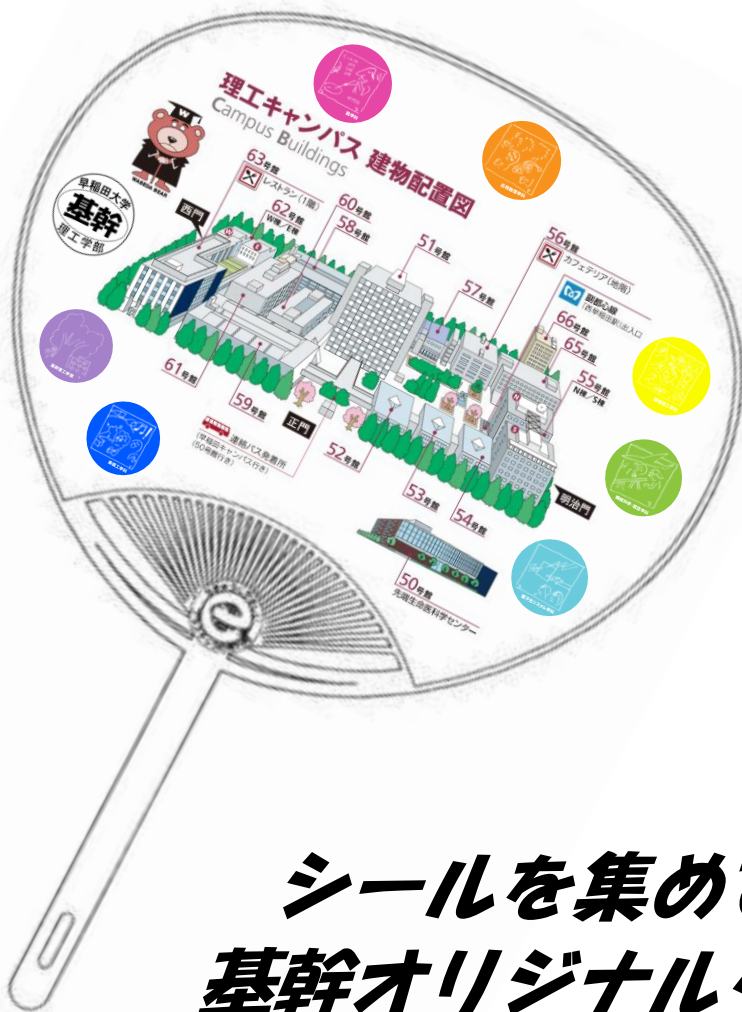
理工キャンパス 建物配置図
Campus Buildings

早稲田大学
基幹
理工学部

63号館
レストラン(1階)
62号館
W棟/E棟
60号館
58号館
51号館
56号館
カフェテリア(地階)
57号館
副都心線
西早稲田駅3番出入口
66号館
65号館
55号館
N棟/S棟
61号館
59号館
西門
正門
連絡バス発着所
(早稲田キャンパス行き)
52号館
53号館
54号館
明治門
50号館
先端生命医科学センター

シールを集め
基幹オリジナル